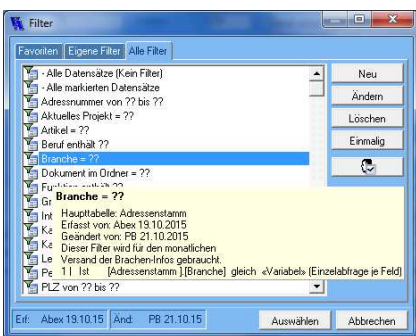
Filter

Favoriten | Eigene Filter | Alle Filter

- Alle Datensätze (Kein Filter)
- Alle markierten Datensätze
Adressnummer von ?? bis ??
Aktuelles Projekt = ??
Artikel = ??
Beruf enthält ??
Branche = ??
Dokument im Ordner = ??
Fu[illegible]
Gr
Int
Ka
Ka
Le
Pe
PLZ von ?? bis ??

Branche = ??
Haupttabelle: Adressenstamm
Erfasst von: Abex 19.10.2015
Geändert von: PB 21.10.2015
Dieser Filter wird für den monatlichen Versand der Brachen-Infos gebraucht.
1 | Ist [Adressenstamm ].[Branche] gleich «Variabel» (Einzelabfrage je Feld)

Neu
Ändern
Löschen
Einmalig

Erf: Abex 19.10.15 | Änd: PB 21.10.15
Auswählen
Abbrechen